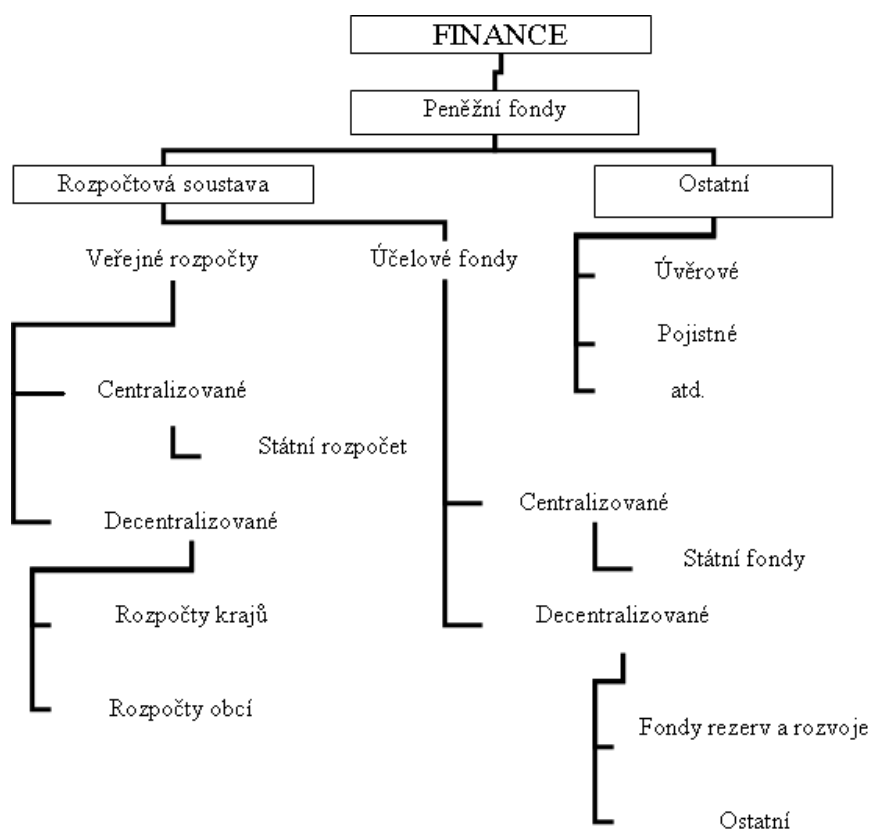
FINANCE

Peněžní fondy

Rozpočtová soustava

Ostatní

Veřejné rozpočty

Účelové fondy

Úvěrové

Pojistné

atd.

Centralizované

Státní rozpočet

Decentralizované

Rozpočty krajů

Rozpočty obcí

Centralizované

Státní fondy

Decentralizované

Fondy rezerv a rozvoje

Ostatní